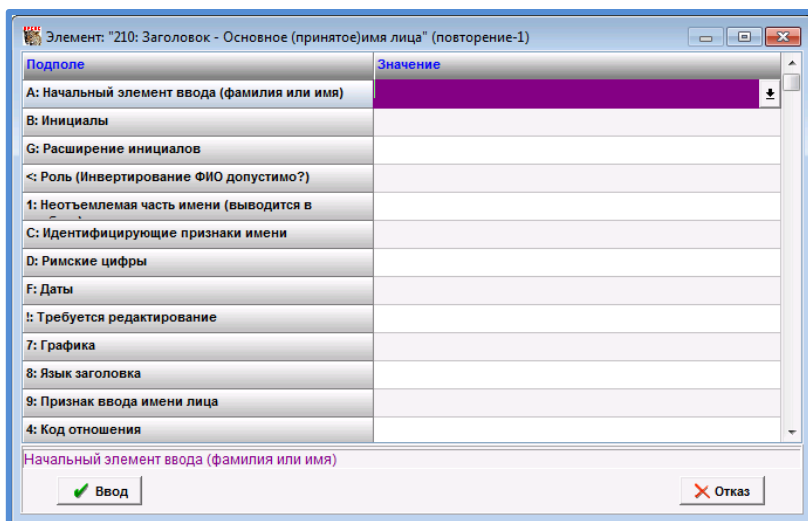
Элемент: "210: Заголовок - Основное (принятое)имя лица" (повторение-1)

| Подполе | Значение |
|---|---|
| A: Начальный элемент ввода (фамилия или имя) | |
| B: Инициалы | |
| G: Расширение инициалов | |
| <: Роль (Инвертирование ФИО допустимо?) | |
| 1: Неотъемлемая часть имени (выводится в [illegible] | |
| C: Идентифицирующие признаки имени | |
| D: Римские цифры | |
| F: Даты | |
| !: Требуется редактирование | |
| 7: Графика | |
| 8: Язык заголовка | |
| 9: Признак ввода имени лица | |
| 4: Код отношения | |

Начальный элемент ввода (фамилия или имя)

Ввод

Отказ